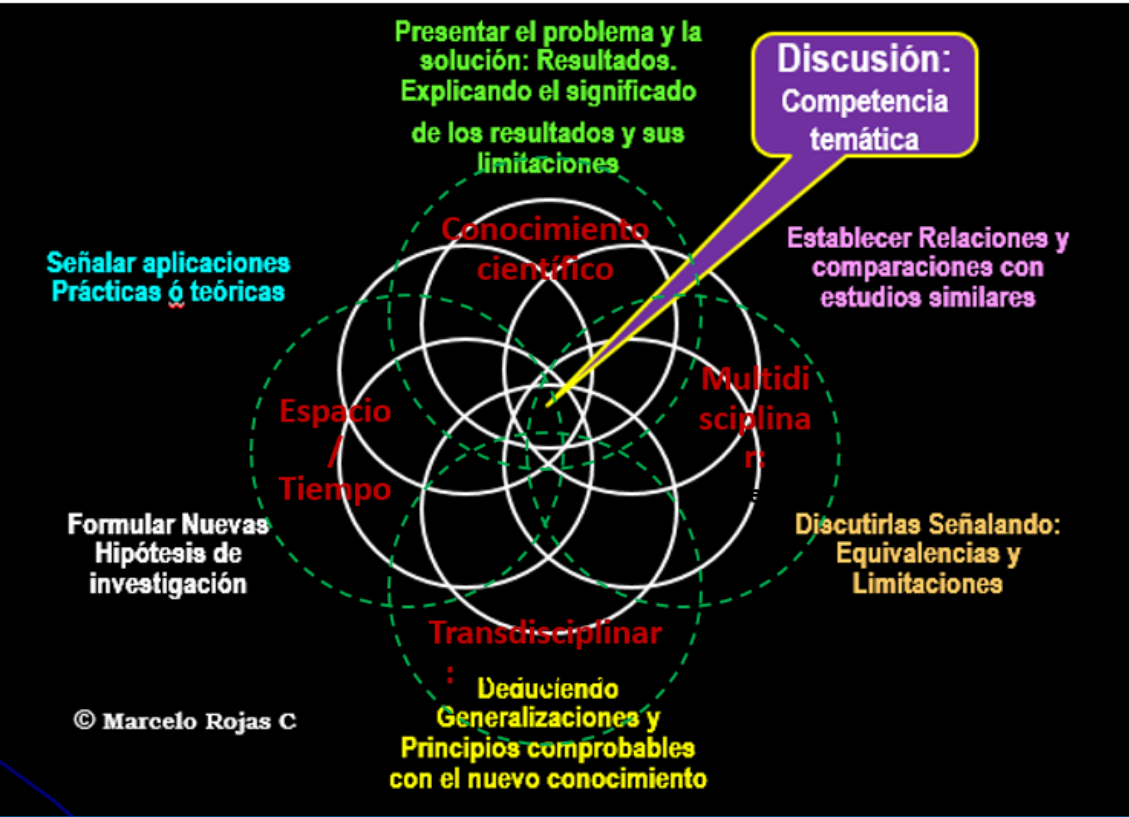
Presentar el problema y la solución: Resultados. Explicando el significado de los resultados y sus limitaciones

Discusión: Competencia temática

Señalar aplicaciones Prácticas ó teóricas

Conocimiento científico

Establecer Relaciones y comparaciones con estudios similares

Espacio / Tiempo

Multidisciplinar:

Formular Nuevas Hipótesis de investigación

Discutirlas Señalando: Equivalencias y Limitaciones

Transdisciplinar:

Deduciendo Generalizaciones y Principios comprobables con el nuevo conocimiento

© Marcelo Rojas C